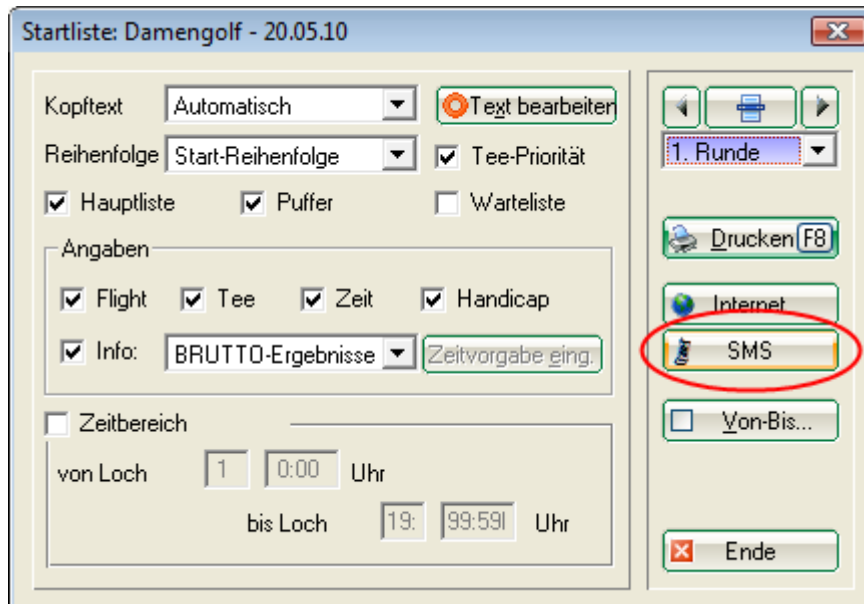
Startliste: Damengolf - 20.05.10

Kopftext Automatisch
Text bearbeiten
Reihenfolge Start-Reihenfolge
Tee-Priorität
Hauptliste
Puffer
Warteliste

Angaben
Flight
Tee
Zeit
Handicap
Info: BRUTTO-Ergebnisse
Zeitvorgabe eing.

Zeitbereich
von Loch 1 0:00 Uhr
bis Loch 19: 99:59 Uhr

1. Runde
Drucken F8
Internet
SMS
Von-Bis...
Ende